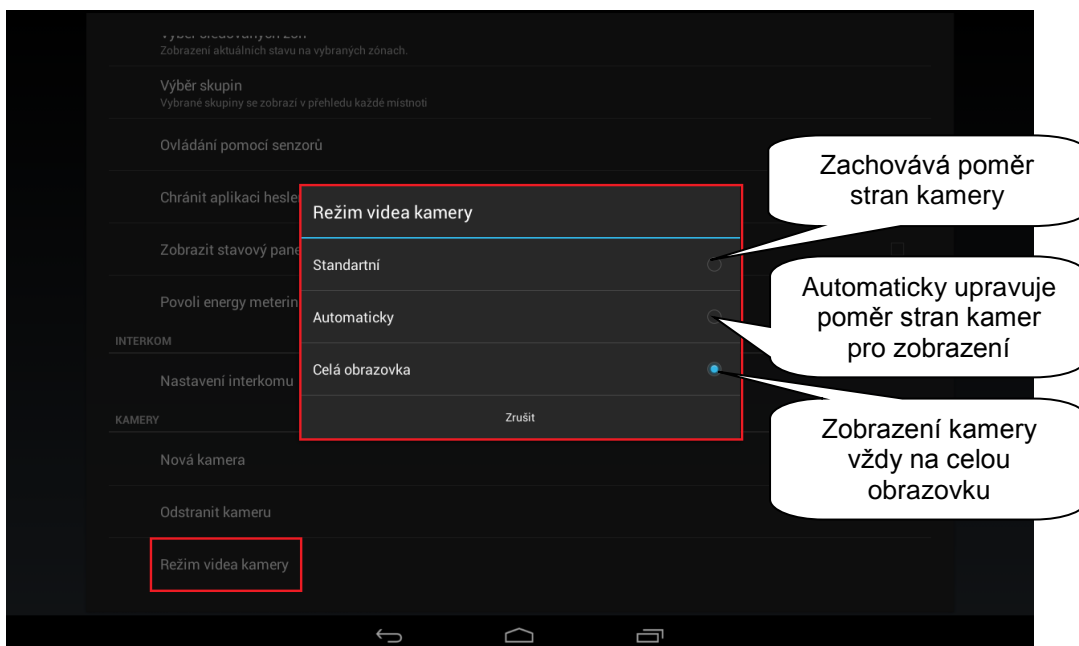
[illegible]
Zobrazení aktuálních stavu na vybraných zónach.

Výběr skupin
Vybrané skupiny se zobrazí v přehledu každé místnosti

Ovládání pomocí senzorů

Chránit aplikaci hesle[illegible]

Zobrazit stavový pane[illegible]

Povoli energy meterin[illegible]

INTERKOM

Nastavení interkomu

KAMERY

Nová kamera

Odstranit kameru

Režim videa kamery

Režim videa kamery

Standartní

Automaticky

Celá obrazovka

Zrušit

Zachovává poměr stran kamery

Automaticky upravuje poměr stran kamer pro zobrazení

Zobrazení kamery vždy na celou obrazovku